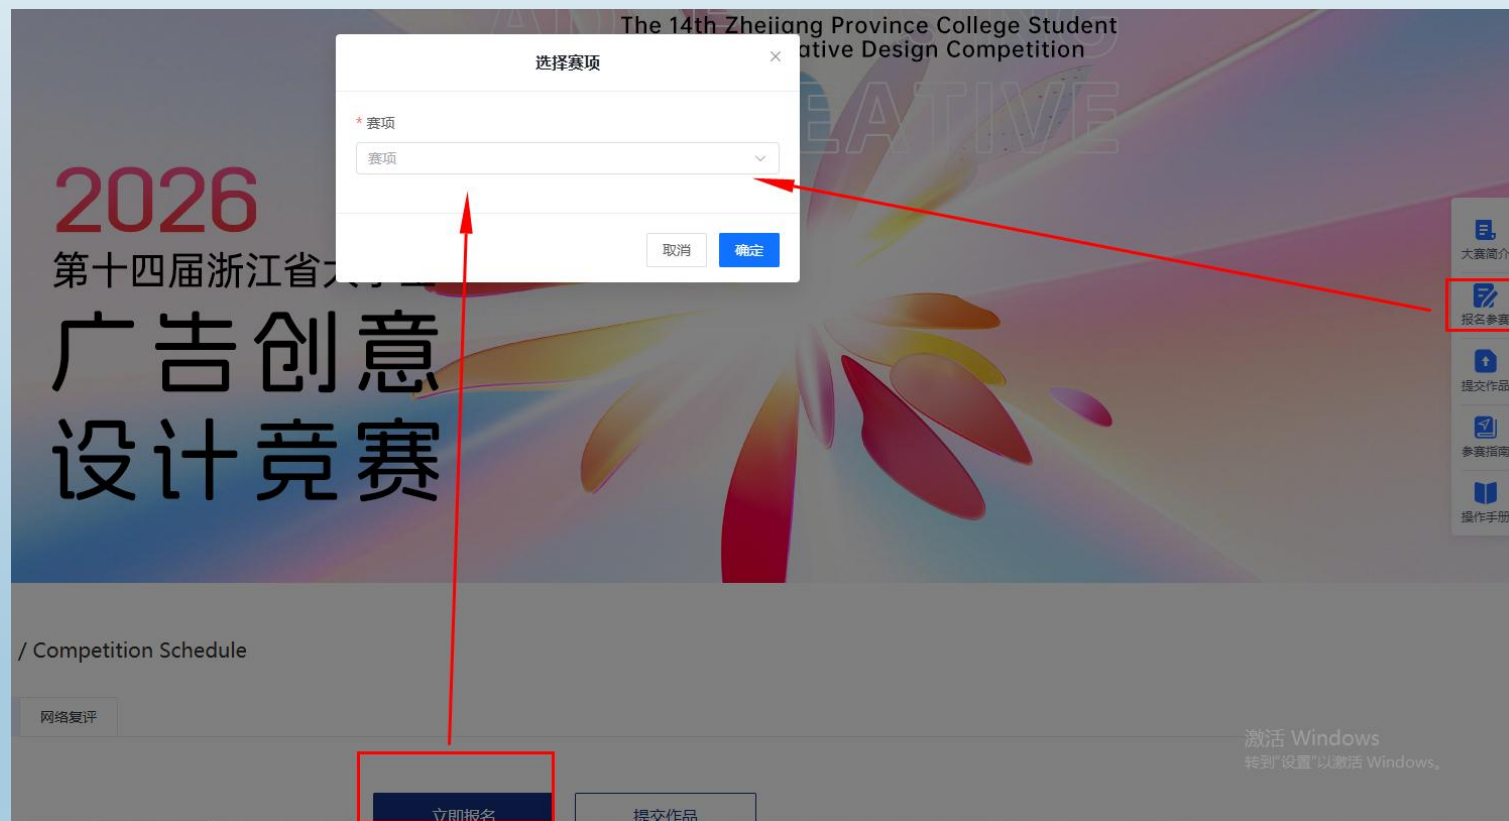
The 14th Zhejiang Province College Student
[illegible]ative Design Competition

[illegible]EATIVE

选择赛项

×

* 赛项

赛项

取消

确定

2026
第十四届浙江省大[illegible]
广告创意
设计竞赛

大赛简介
报名参赛
提交作品
参赛指南
操作手册

/ Competition Schedule

网络复评

激活 Windows
转到"设置"以激活 Windows。

立即报名

提交作品